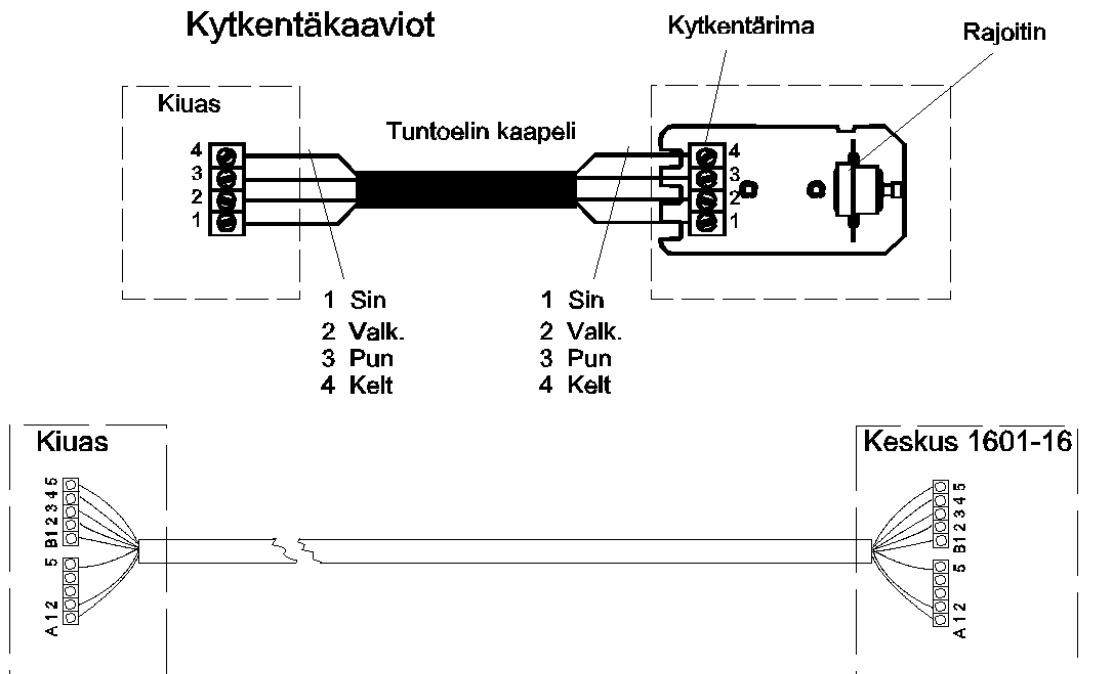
Kytkentäkaaviot

Kytkentärima

Rajoitin

Kiuas

Tuntoelin kaapeli

4
3
2
1

4
3
2
1

1 Sin
2 Valk.
3 Pun
4 Kelt

1 Sin
2 Valk.
3 Pun
4 Kelt

Kiuas

B1 2 3 4 5

A 1 2 5

Keskus 1601-16

B1 2 3 4 5

A 1 2 5